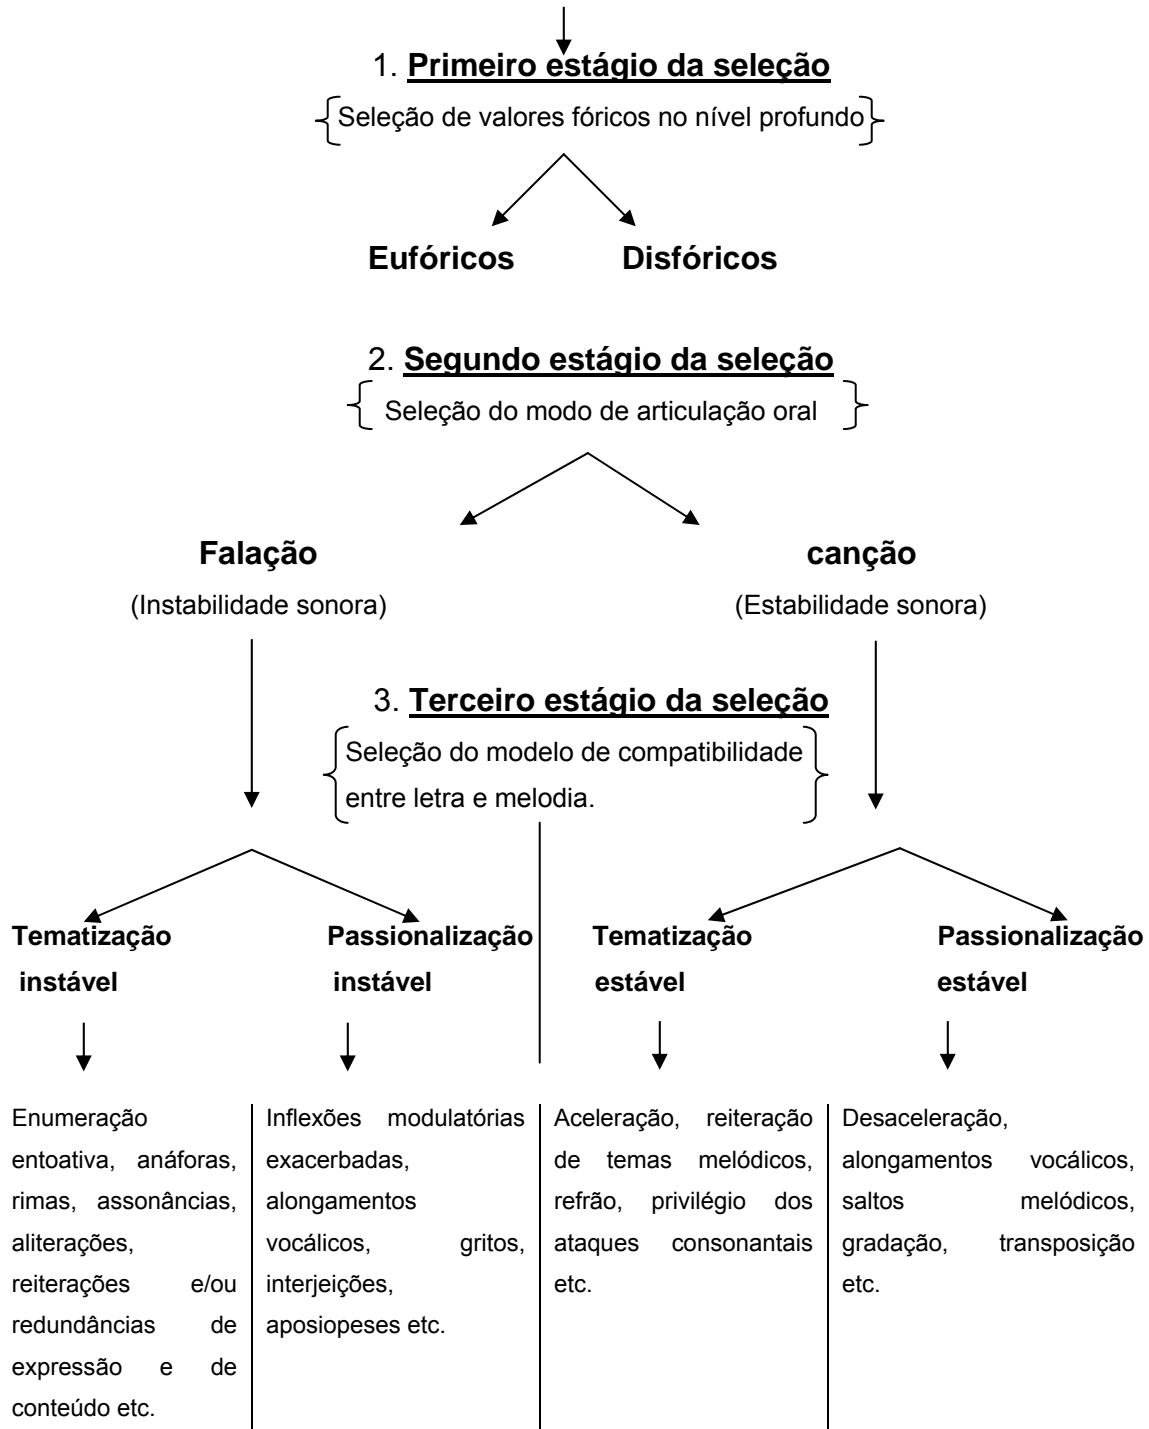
1. **Primeiro estágio da seleção**

{Seleção de valores fóricos no nível profundo}

**Eufóricos** **Disfóricos**

2. **Segundo estágio da seleção**

{ Seleção do modo de articulação oral }

**Falação**

(Instabilidade sonora)

**canção**

(Estabilidade sonora)

3. **Terceiro estágio da seleção**

{Seleção do modelo de compatibilidade entre letra e melodia.}

**Tematização instável**

**Passionalização instável**

**Tematização estável**

**Passionalização estável**

Enumeração entoativa, anáforas, rimas, assonâncias, aliterações, reiterações e/ou redundâncias de expressão e de conteúdo etc.

Inflexões modulatórias exacerbadas, alongamentos vocálicos, gritos, interjeições, aposiopeses etc.

Aceleração, reiteração de temas melódicos, refrão, privilégio dos ataques consonantais etc.

Desaceleração, alongamentos vocálicos, saltos melódicos, gradação, transposição etc.